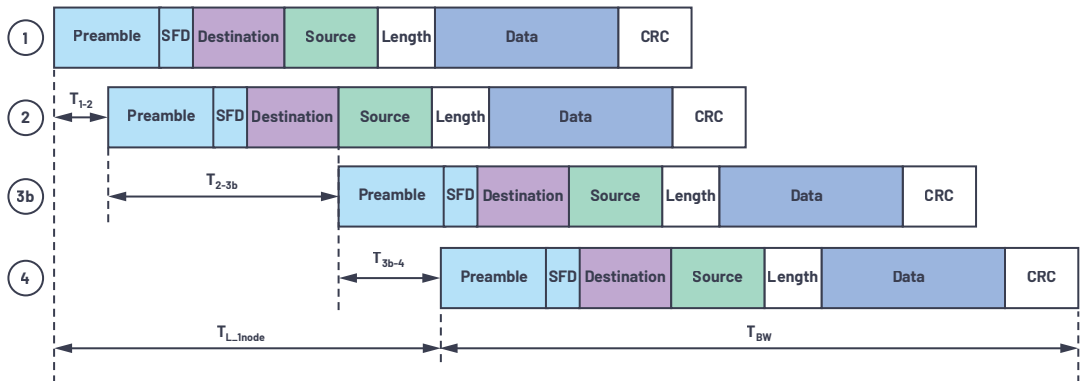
1
Preamble | SFD | Destination | Source | Length | Data | CRC

2
$T_{1-2}$
Preamble | SFD | Destination | Source | Length | Data | CRC

3b
$T_{2-3b}$
Preamble | SFD | Destination | Source | Length | Data | CRC

4
$T_{3b-4}$
Preamble | SFD | Destination | Source | Length | Data | CRC

$T_{L\_1node}$
$T_{BW}$